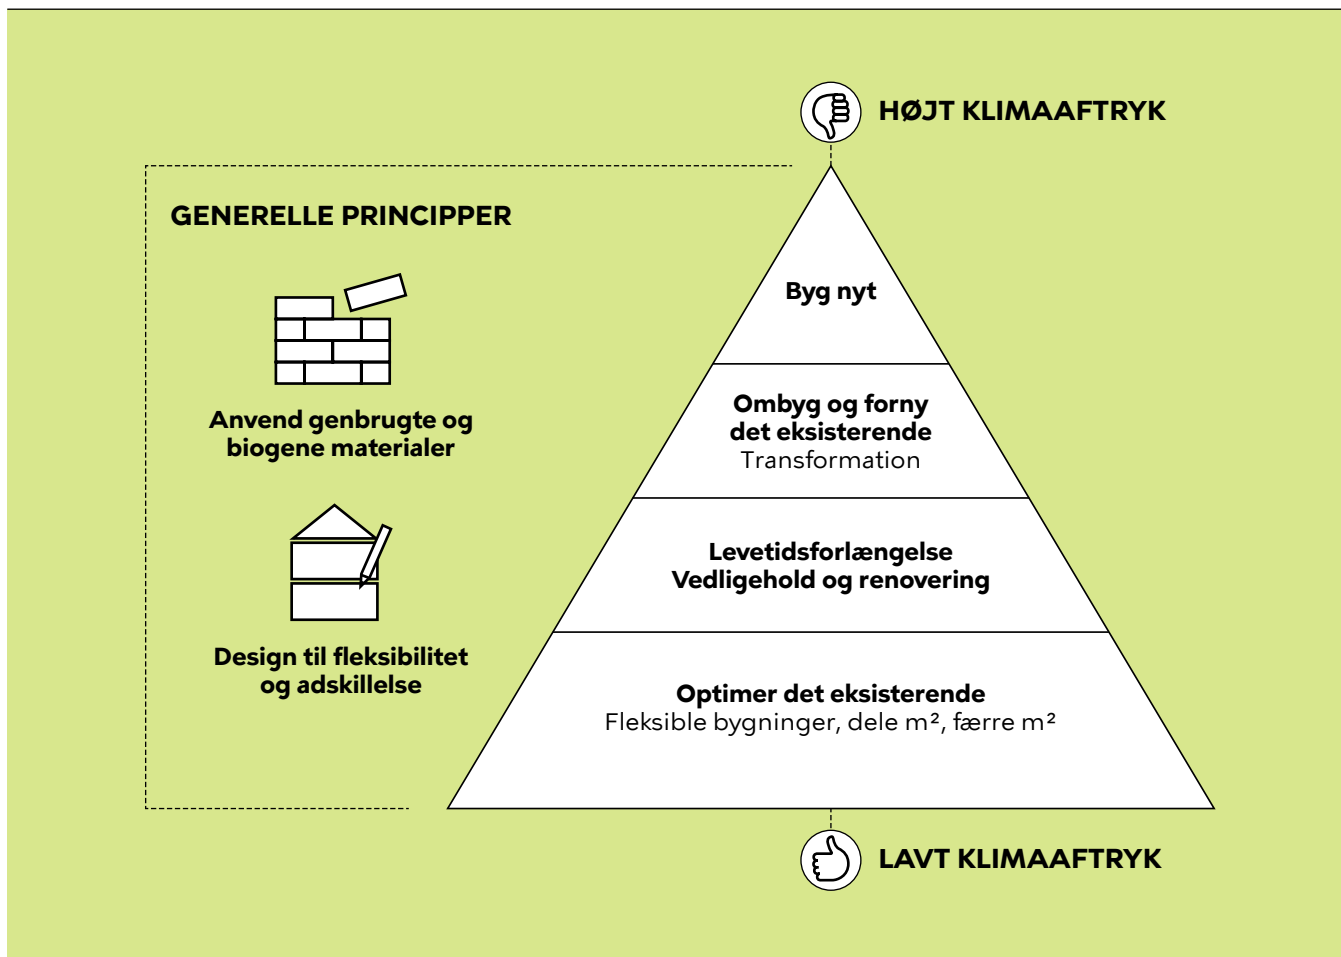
HØJT KLIMAAFTRYK

GENERELLE PRINCIPPER

Anvend genbrugte og biogene materialer

Design til fleksibilitet og adskillelse

Byg nyt

Ombyg og forny det eksisterende
Transformation

Levetidsforlængelse
Vedligehold og renovering

Optimer det eksisterende
Fleksible bygninger, dele m², færre m²

LAVT KLIMAAFTRYK